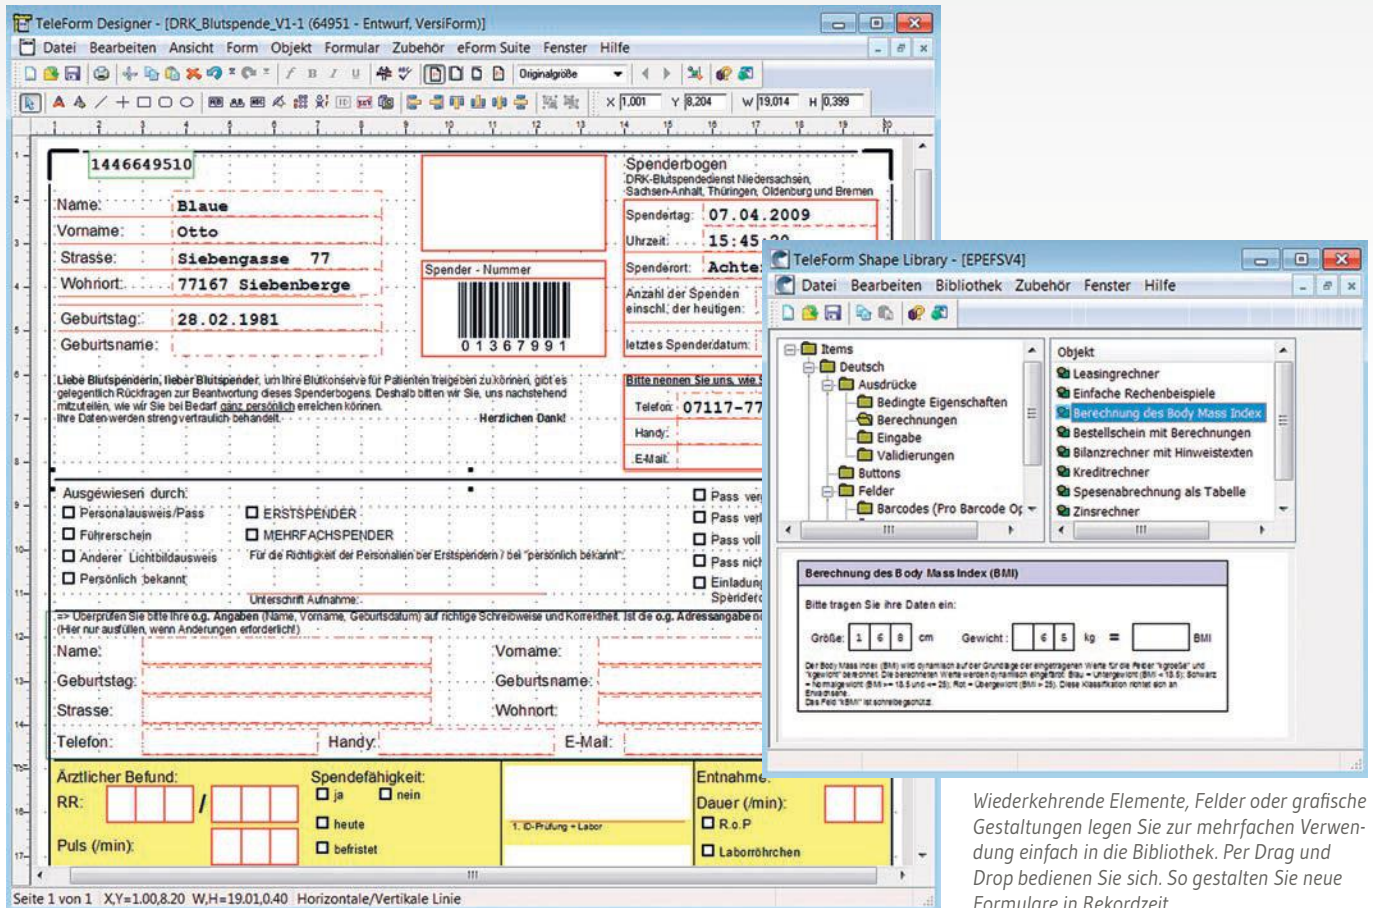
TeleForm Designer - [DRK_Blutspende_V1-1 (64951 - Entwurf, VersiForm)]

Datei Bearbeiten Ansicht Form Objekt Formular Zubehör eForm Suite Fenster Hilfe

Originalgröße

X 1,001 Y 8,204 W 19,014 H 0,399

1446649510

Name: Blaue
Vorname: Otto
Strasse: Siebengasse 77
Wohnort: 77167 Siebenberge
Geburtstag: 28.02.1981
Geburtsname:

Spender - Nummer
0 1 3 6 7 9 9 1

Spenderbogen
DRK-Blutspendedienst Niedersachsen, Sachsen-Anhalt, Thüringen, Oldenburg und Bremen

Spendertag: 07.04.2009
Uhrzeit: 15:45
Spenderort: Achte
Anzahl der Spenden einschl. der heutigen:
letztes Spenderdatum:

Liebe Blutspenderin, lieber Blutspender, um Ihre Blutkonserve für Patienten freigeben zu können, gibt es gelegentlich Rückfragen zur Beantwortung dieses Spenderbogens. Deshalb bitten wir Sie, uns mitzuteilen, wie wir Sie bei Bedarf ganz persönlich erreichen können.
Ihre Daten werden streng vertraulich behandelt.
Herzlichen Dank!

Bitte nennen Sie uns, wie
Telefon: 07117-77
Handy:
E-Mail:

Ausgewiesen durch:
Personalausweis/Pass
Führerschein
Anderer Lichtbildausweis
Persönlich bekannt
ERSTSPENDER
MEHRFACHSPENDER
Für die Richtigkeit der Personalien der Erstspendern / bei "persönlich bekannt":
Unterschrift Aufnahme:

Pass ver
Pass ver
Pass voll
Pass nich
Einladung
Spenderl

=> Überprüfen Sie bitte Ihre o.g. Angaben (Name, Vorname, Geburtsdatum) auf richtige Schreibweise und Korrektheit. Ist die o.g. Adressangabe n
(Hier nur ausfüllen, wenn Änderungen erforderlich!)
Name:
Vorname:
Geburtstag:
Geburtsname:
Strasse:
Wohnort:
Telefon:
Handy:
E-Mail:

Ärztlicher Befund:
RR: /
Puls (/min):
Spendefähigkeit:
ja
nein
heute
befristet
1. ID-Prüfung - Labor
Entnahme
Dauer (/min):
R.o.P
Laborröhrchen

Seite 1 von 1 X,Y=1,00,8,20 W,H=19,01,0,40 Horizontale/Vertikale Linie

TeleForm Shape Library - [EPEFSV4]
Datei Bearbeiten Bibliothek Zubehör Fenster Hilfe

Items
Deutsch
Ausdrücke
Bedingte Eigenschaften
Berechnungen
Eingabe
Validierungen
Buttons
Felder
Barcodes (Pro Barcode Op

Objekt
Leasingrechner
Einfache Rechenbeispiele
Berechnung des Body Mass Index
Bestellschein mit Berechnungen
Bilanzrechner mit Hinweistexten
Kreditrechner
Spesenabrechnung als Tabelle
Zinsrechner

Berechnung des Body Mass Index (BMI)
Bitte tragen Sie Ihre Daten ein:
Größe: 1 6 8 cm Gewicht: 6 5 kg = BMI
Der Body Mass Index (BMI) wird dynamisch auf der Grundlage der eingetragenen Werte für die Felder "kgroeße" und "kgewicht" berechnet. Die berechneten Werte werden dynamisch eingefärbt: Blau = Untergewicht (BMI < 18,5); Schwarz = Normalgewicht (BMI >= 18,5 und <= 25); Rot = Übergewicht (BMI > 25). Diese Klassifikation richtet sich an Erwachsene.
Das Feld "kBMI" ist schreibgeschützt.

Wiederkehrende Elemente, Felder oder grafische Gestaltungen legen Sie zur mehrfachen Verwendung einfach in die Bibliothek. Per Drag und Drop bedienen Sie sich. So gestalten Sie neue Formulare in Rekordzeit.